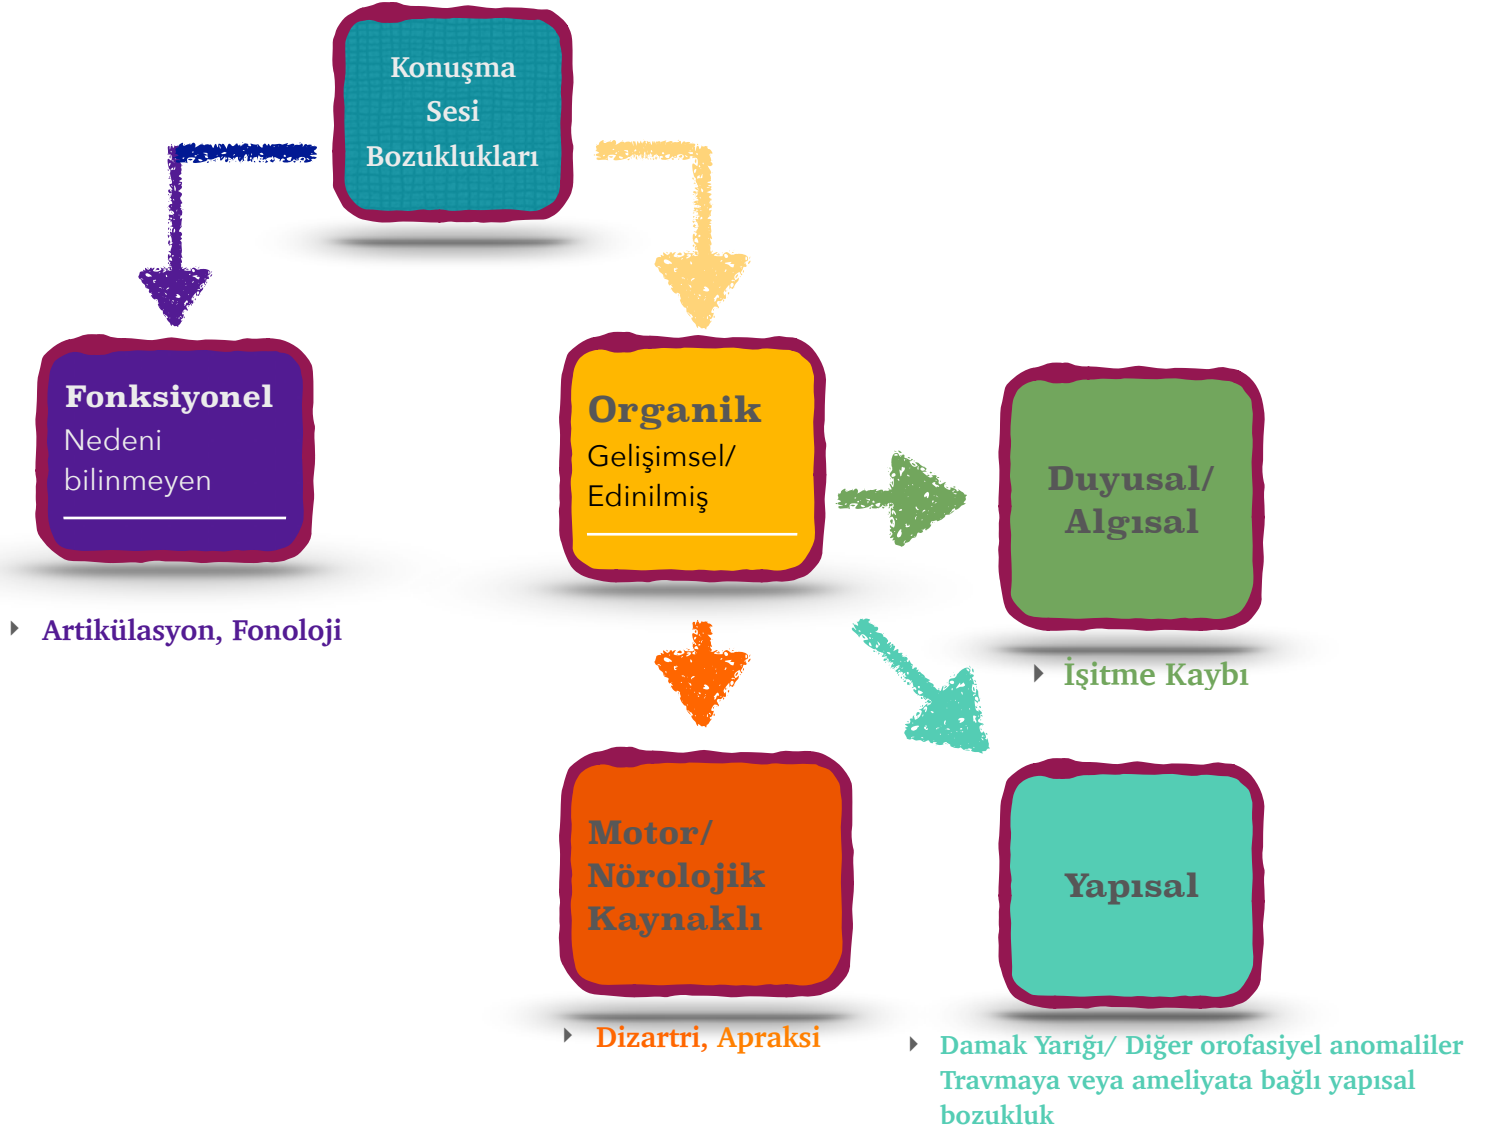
Konuşma Sesi Bozuklukları

Fonksiyonel
Nedeni bilinmeyen

Artikülasyon, Fonoloji

Organik
Gelişimsel/ Edinilmiş

Duyusal/ Algısal

İşitme Kaybı

Motor/ Nörolojik Kaynaklı

Dizartri, Apraksi

Yapısal

Damak Yarığı/ Diğer orofasiyel anomaliler Travmaya veya ameliyata bağlı yapısal bozukluk